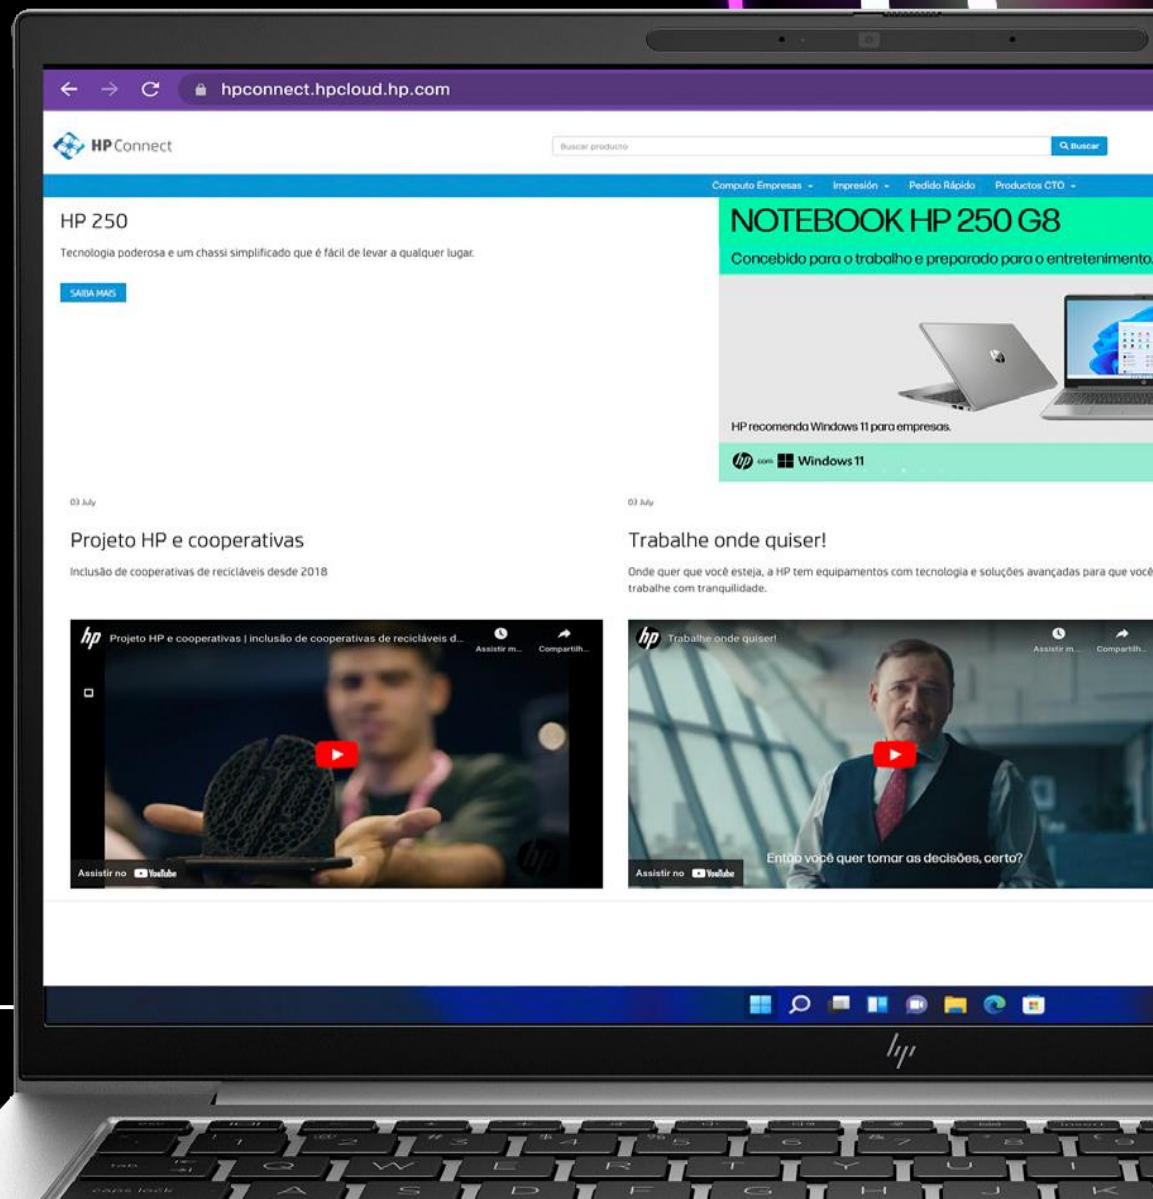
hpconnect.hpcloud.hp.com

HP Connect

Buscar producto

Buscar

Computo Empresas Impresión Pedido Rápido Productos CTO

HP 250

Tecnologia poderosa e um chassi simplificado que é fácil de levar a qualquer lugar.

SAIBA MAIS

NOTEBOOK HP 250 G8

Concebido para o trabalho e preparado para o entretenimento.

HP recomenda Windows 11 para empresas.

com Windows 11

03 July

Projeto HP e cooperativas

Inclusão de cooperativas de recicláveis desde 2018

03 July

Trabalhe onde quiser!

Onde quer que você esteja, a HP tem equipamentos com tecnologia e soluções avançadas para que você trabalhe com tranquilidade.

Projeto HP e cooperativas | inclusão de cooperativas de recicláveis d...

Assistir m...

Compartilh...

Assistir no YouTube

Trabalhe onde quiser!

Assistir m...

Compartilh...

Então você quer tomar as decisões, certo?

Assistir no YouTube

hp